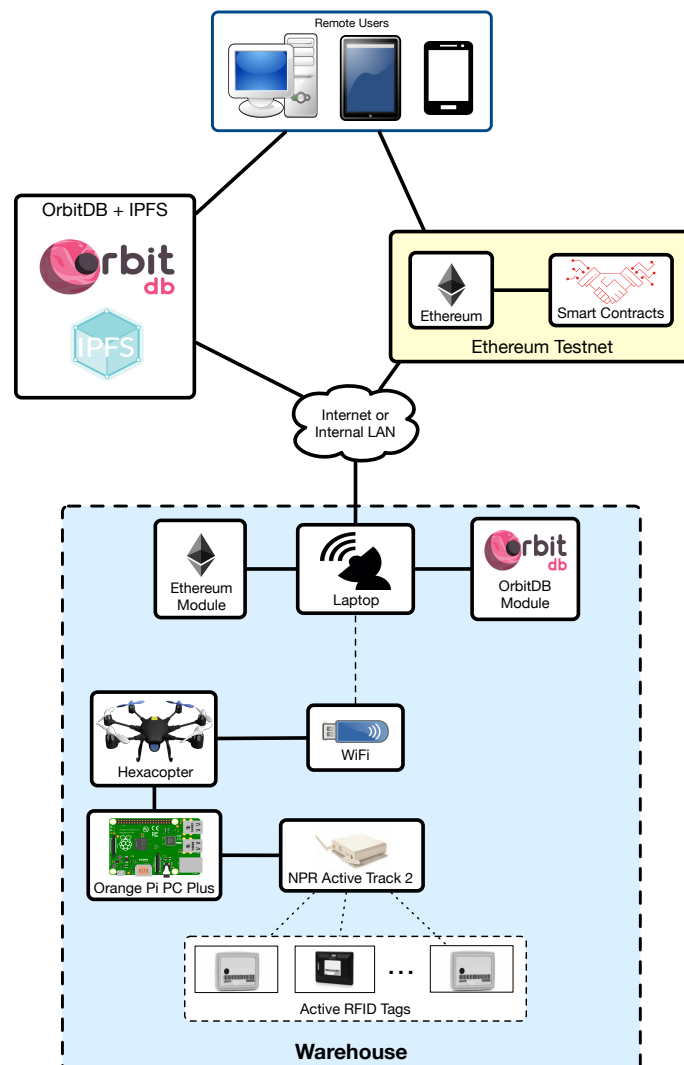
Remote Users

OrbitDB + IPFS

orbit db

IPFS

Ethereum

Smart Contracts

Ethereum Testnet

Internet or Internal LAN

Ethereum Module

Laptop

orbit db

OrbitDB Module

Hexacopter

WiFi

Orange Pi PC Plus

NPR Active Track 2

...

Active RFID Tags

Warehouse